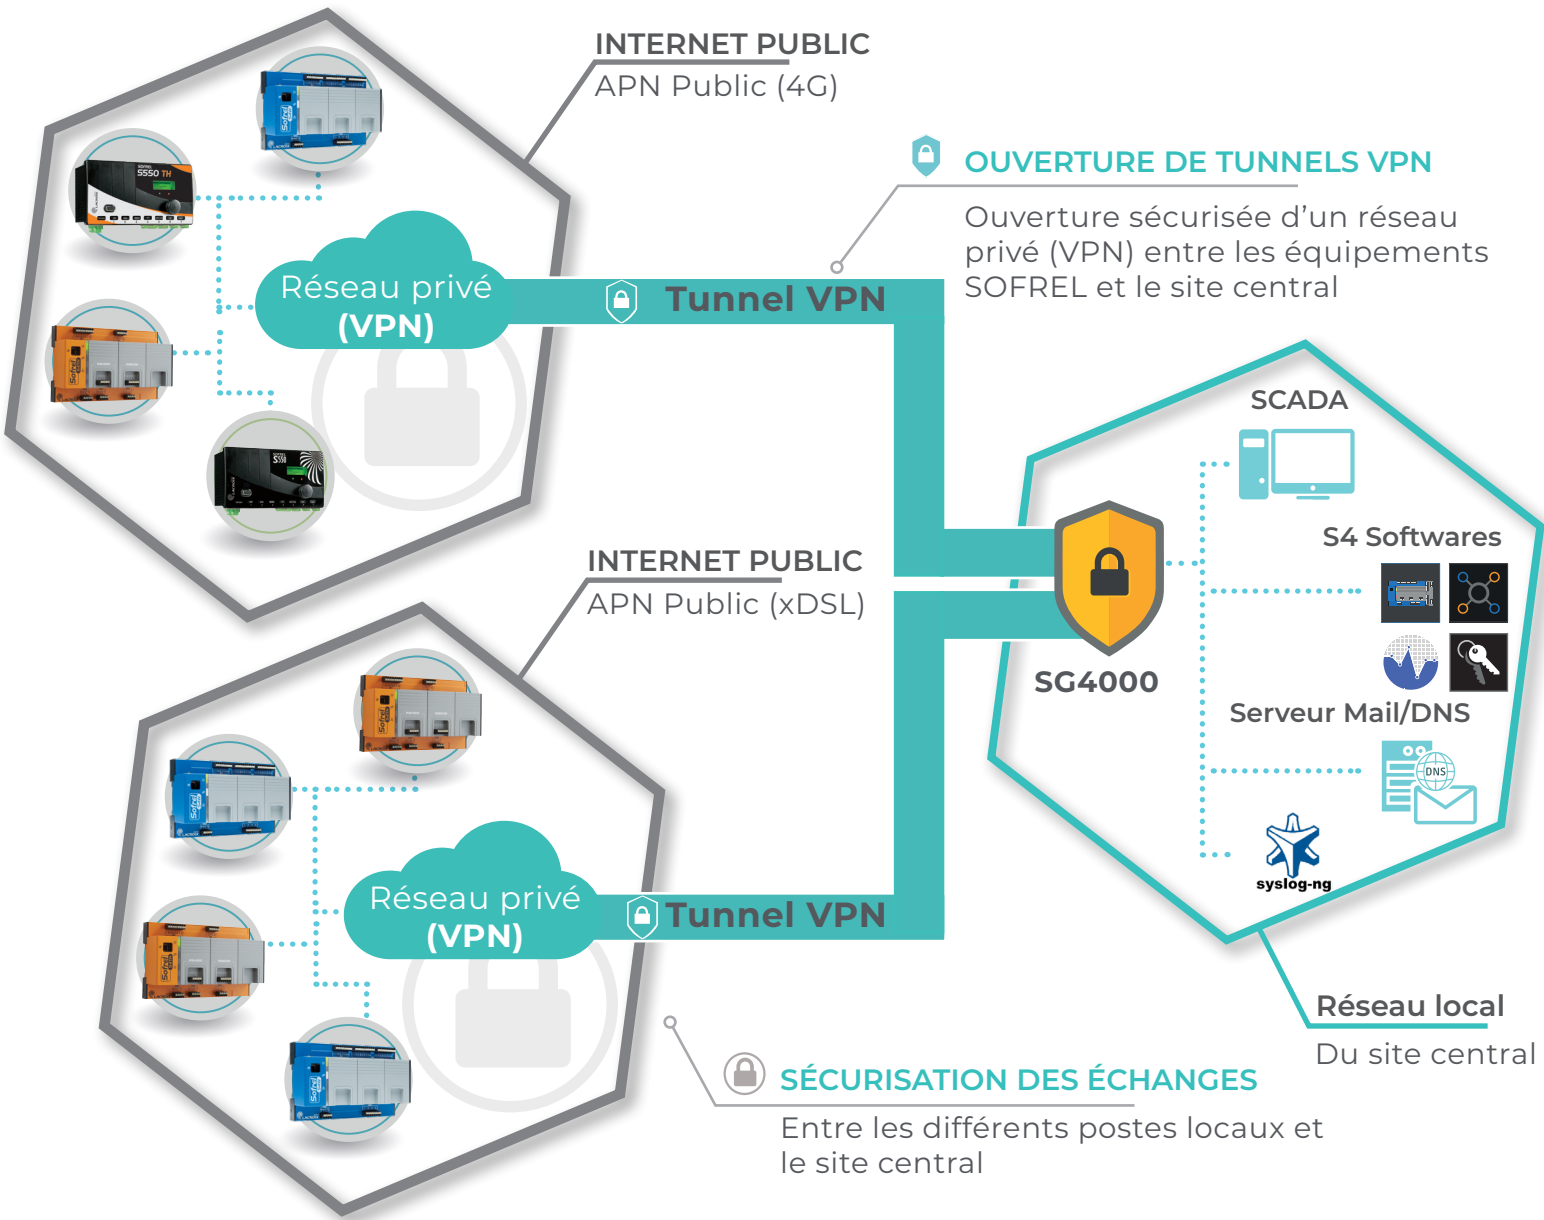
INTERNET PUBLIC
APN Public (4G)

OUVERTURE DE TUNNELS VPN
Ouverture sécurisée d'un réseau privé (VPN) entre les équipements SOFREL et le site central

S550 TH

Réseau privé
(VPN)

Tunnel VPN

SCADA

S4 Softwares

SG4000

INTERNET PUBLIC
APN Public (xDSL)

Serveur Mail/DNS

DNS

Réseau privé
(VPN)

Tunnel VPN

syslog-ng

Réseau local
Du site central

SÉCURISATION DES ÉCHANGES
Entre les différents postes locaux et le site central